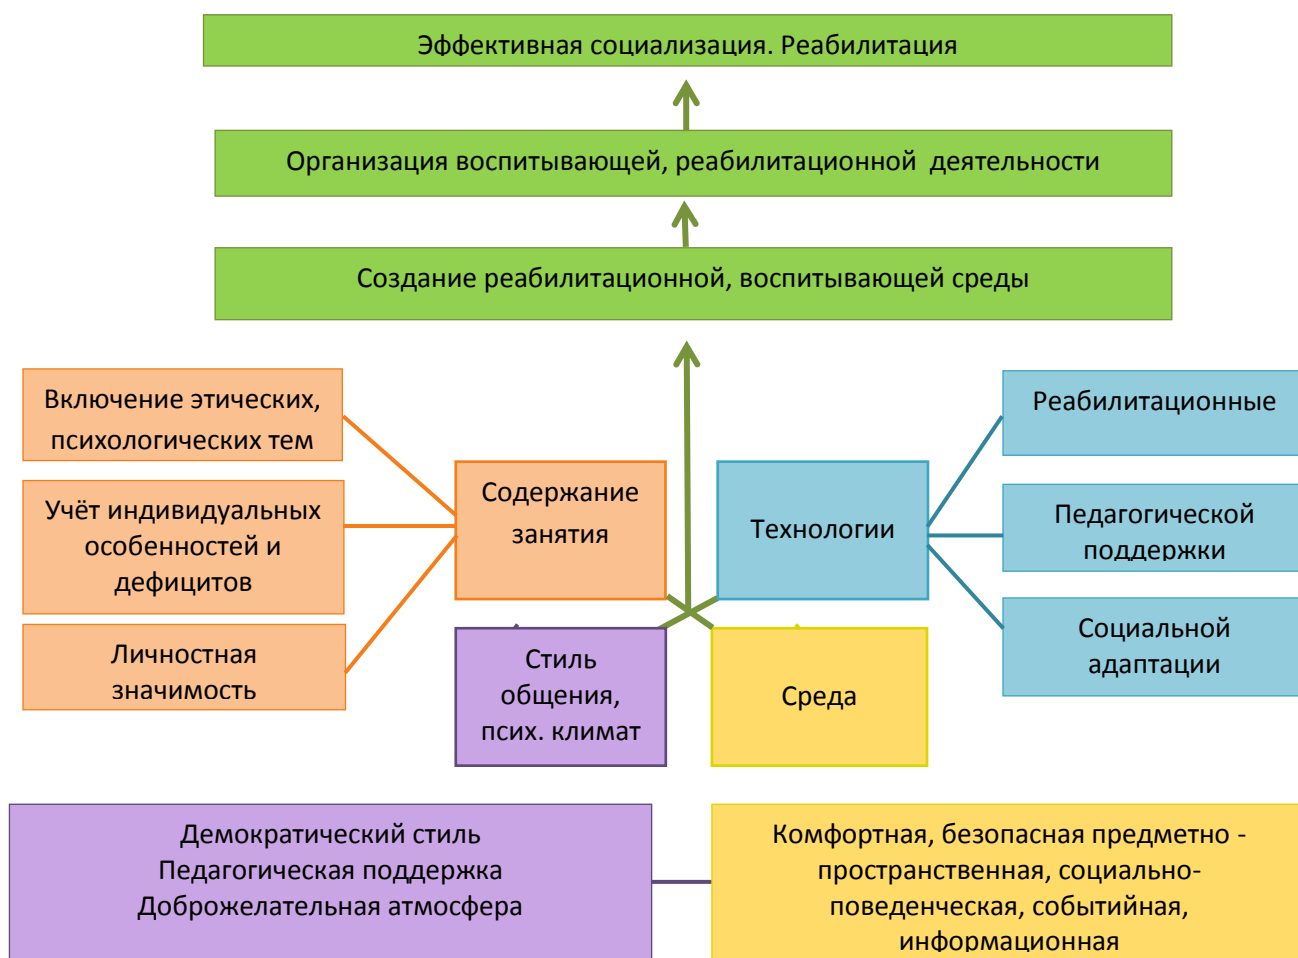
Эффективная социализация. Реабилитация

Организация воспитывающей, реабилитационной деятельности

Создание реабилитационной, воспитывающей среды

Включение этических, психологических тем

Учёт индивидуальных особенностей и дефицитов

Личностная значимость

Содержание занятия

Технологии

Реабилитационные

Педагогической поддержки

Социальной адаптации

Стиль общения, псих. климат

Среда

Демократический стиль
Педагогическая поддержка
Доброжелательная атмосфера

Комфортная, безопасная предметно - пространственная, социально-поведенческая, событийная, информационная